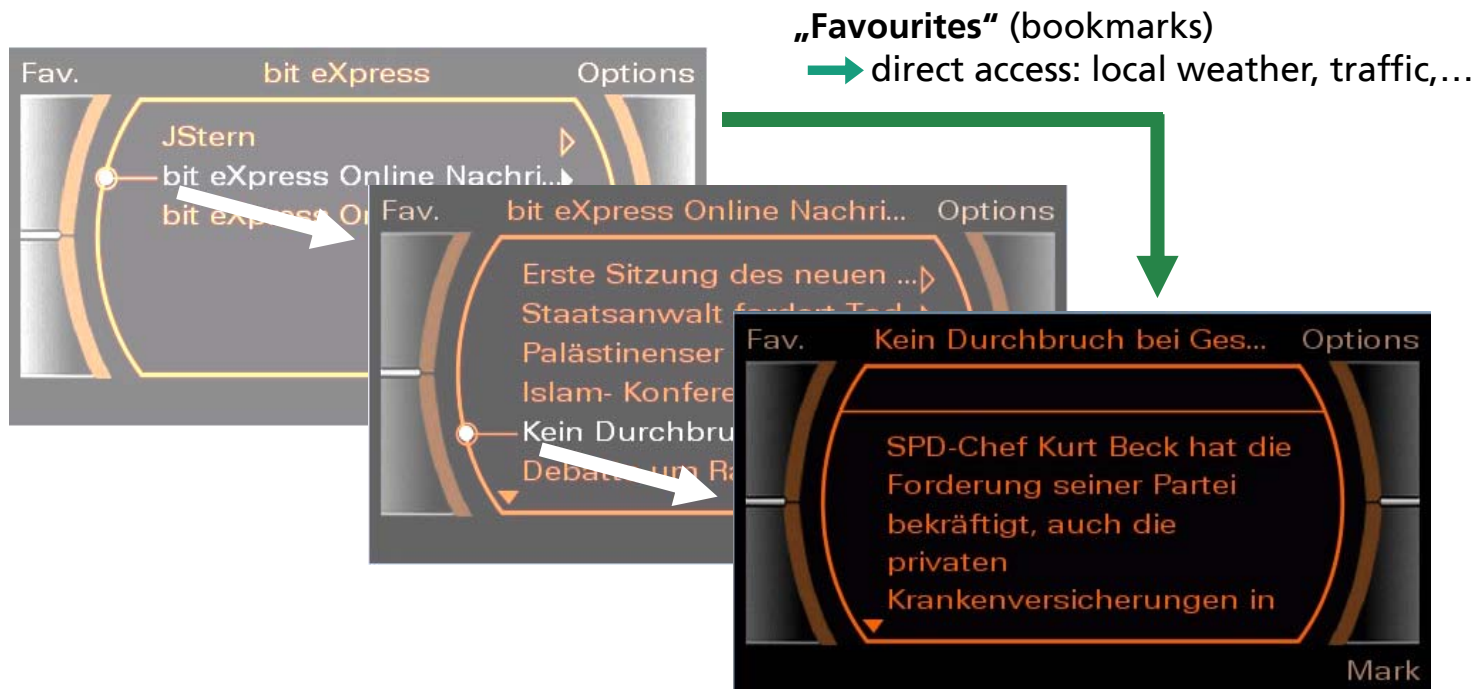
„Favourites“ (bookmarks)
direct access: local weather, traffic,…

Fav. bit eXpress Options
JStern
bit eXpress Online Nachri...
bit eXpress O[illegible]

Fav. bit eXpress Online Nachri... Options
Erste Sitzung des neuen ...
Staatsanwalt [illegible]
Palästinenser
Islam- Konfere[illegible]
Kein Durchbru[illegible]
Debatte um Ra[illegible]

Fav. Kein Durchbruch bei Ges... Options
SPD-Chef Kurt Beck hat die Forderung seiner Partei bekräftigt, auch die privaten Krankenversicherungen in
Mark